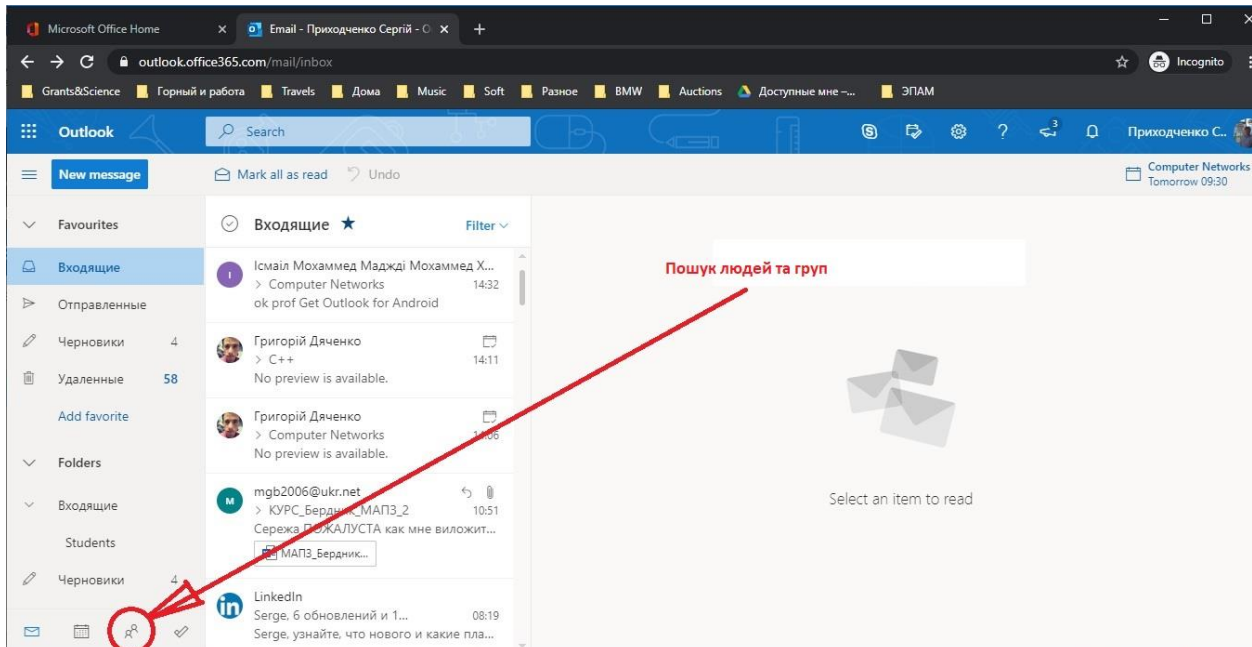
Microsoft Office Home
Email - Приходченко Сергій - О
outlook.office365.com/mail/inbox
Incognito
Grants&Science
Горный и работа
Travels
Дома
Music
Soft
Разное
BMW
Auctions
Доступные мне –...
ЭПАМ
Outlook
Search
3
Приходченко С...
New message
Mark all as read
Undo
Computer Networks
Tomorrow 09:30
Favourites
Входящие
Отправленные
Черновики 4
Удаленные 58
Add favorite
Folders
Входящие
Students
Черновики 4
Входящие
Filter
I
Ісмаїл Мохаммед Маджді Мохаммед Х...
> Computer Networks 14:32
ok prof Get Outlook for Android
Григорій Дяченко
> C++ 14:11
No preview is available.
Григорій Дяченко
> Computer Networks 14:06
No preview is available.
M
mgb2006@ukr.net
> КУРС_Бердник_МАП3_2 10:51
Сережа ПОЖАЛУСТА как мне виложит...
МАП3_Бердник...
LinkedIn
Serge, 6 обновлений и 1... 08:19
Serge, узнайте, что нового и какие пла...
Пошук людей та груп
Select an item to read